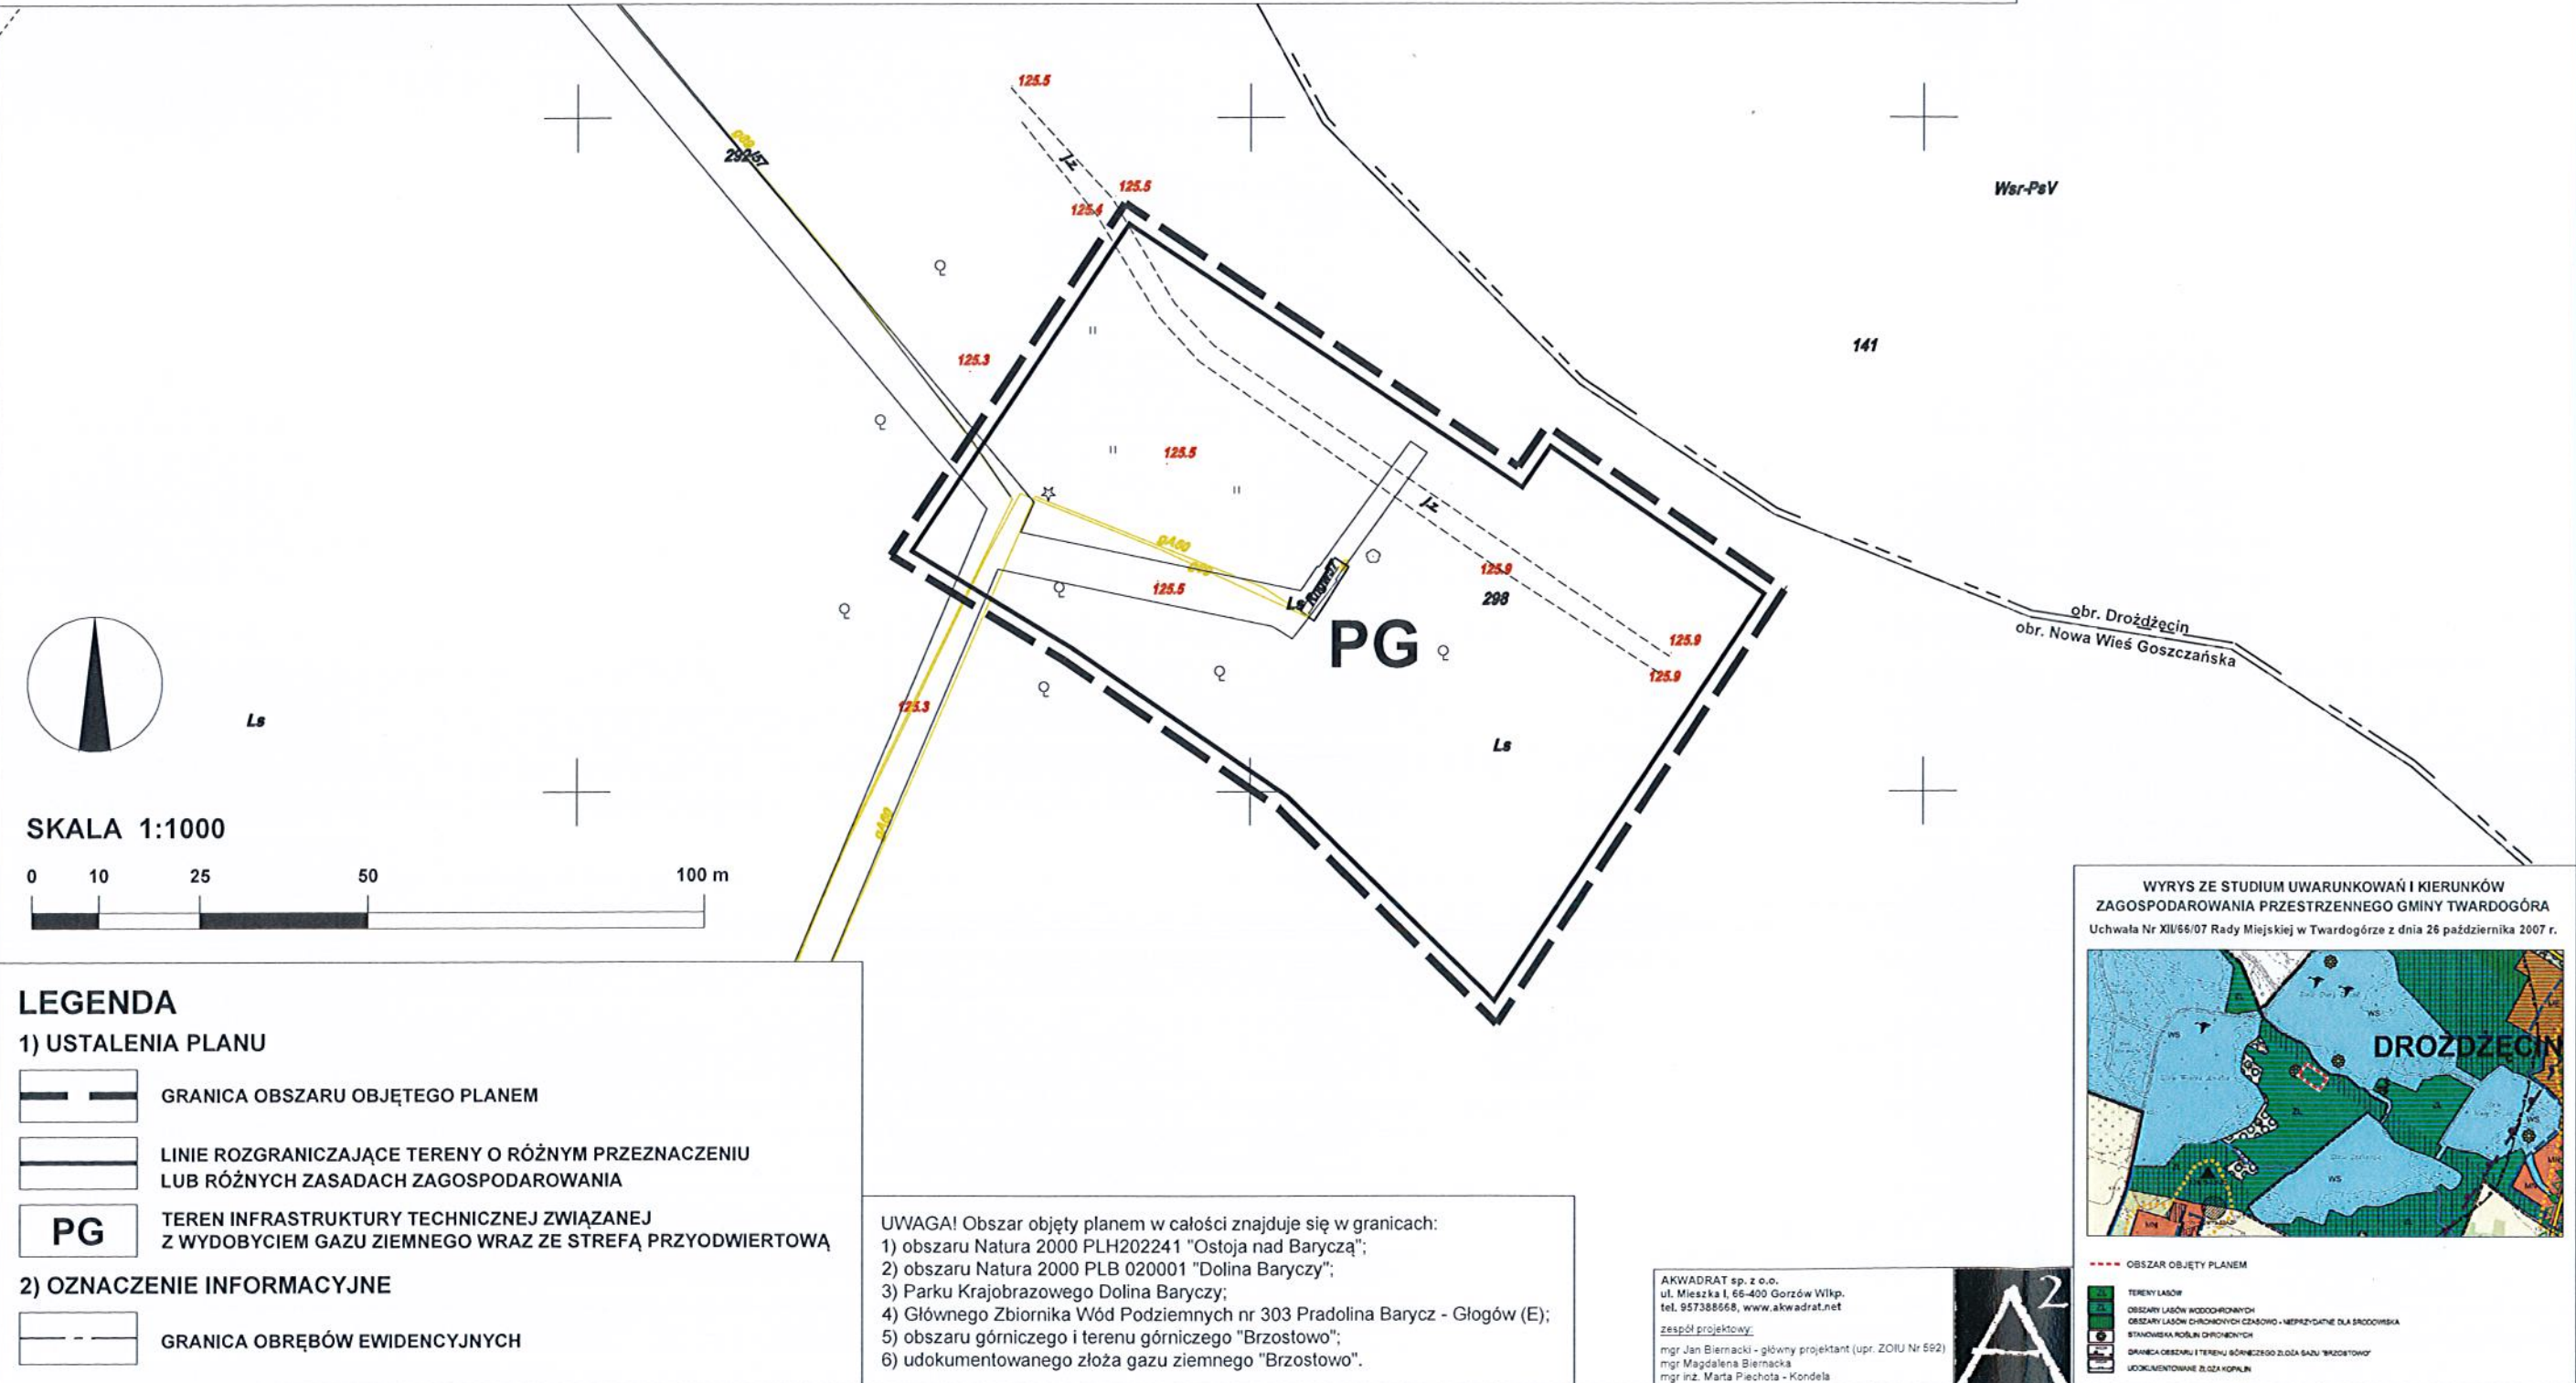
125.5
GDS
292/57
Jz
125.5
125.4
Wsr-PsV
125.3
141
125.5
Jz
GA50
GDS
125.9
298
125.5
Ls
PG
125.9
125.9
obr. Drożdżecin
obr. Nowa Wieś Goszczańska
125.3
Ls
Ls
GA50

SKALA 1:1000
0 10 25 50 100 m

LEGENDA
1) USTALENIA PLANU
GRANICA OBSZARU OBJĘTEGO PLANEM
LINIE ROZGRANICZAJĄCE TERENY O RÓŻNYM PRZEZNACZENIU LUB RÓŻNYCH ZASADACH ZAGOSPODAROWANIA
PG
TEREN INFRASTRUKTURY TECHNICZNEJ ZWIĄZANEJ Z WYDOBYCIEM GAZU ZIEMNEGO WRAZ ZE STREFĄ PRZYODWIERTOWĄ
2) OZNACZENIE INFORMACYJNE
GRANICA OBRĘBÓW EWIDENCYJNYCH

UWAGA! Obszar objęty planem w całości znajduje się w granicach:
1) obszaru Natura 2000 PLH202241 "Ostoja nad Baryczą";
2) obszaru Natura 2000 PLB 020001 "Dolina Baryczy";
3) Parku Krajobrazowego Dolina Baryczy;
4) Głównego Zbiornika Wód Podziemnych nr 303 Pradolina Barycz - Głogów (E);
5) obszaru górniczego i terenu górniczego "Brzostowo";
6) udokumentowanego złoża gazu ziemnego "Brzostowo".

AKWADRAT sp. z o.o.
ul. Mieszka I, 66-400 Gorzów Wlkp.
tel. 957388668, www.akwadrat.net
zespół projektowy:
mgr Jan Biernacki - główny projektant (upr. ZOIU Nr 592)
mgr Magdalena Biernacka
mgr inż. Marta Piechota - Kondela

WYRYS ZE STUDIUM UWARUNKOWAŃ I KIERUNKÓW ZAGOSPODAROWANIA PRZESTRZENNEGO GMINY TWARDOGÓRA
Uchwała Nr XII/66/07 Rady Miejskiej w Twardogórze z dnia 26 października 2007 r.
DROŻDŻECIN
WS
WS
ZL
WS
WS
OBSZAR OBJĘTY PLANEM
TERENY LASÓW
OBSZARY LASÓW WODOCHRONNYCH
OBSZARY LASÓW CHRONIONYCH CZASOWO - NIEPRZYDATNE DLA ŚRODOWISKA
STANOWISKA ROŚLIN CHRONIONYCH
GRANICA OBSZARU I TERENU GÓRNICZEGO ZŁOŻA GAZU "BRZOSTOWO"
UDOKUMENTOWANE ZŁOŻA KOPALIN